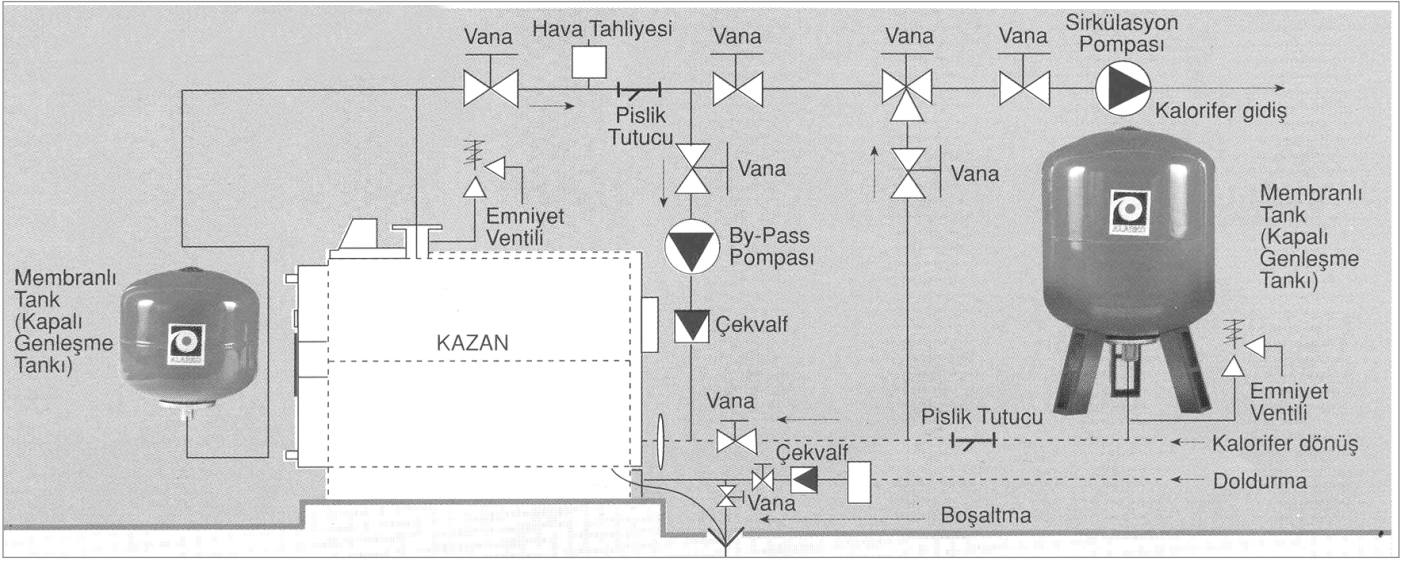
Vana
Hava Tahliyesi
Vana
Vana
Vana
Sirkülasyon Pompası
Pislik Tutucu
Kalorifer gidiş
Vana
Vana
Emniyet Ventili
By-Pass Pompası
Membranlı Tank (Kapalı Genleşme Tankı)
Membranlı Tank (Kapalı Genleşme Tankı)
KAZAN
Çekvalf
Emniyet Ventili
Vana
Pislik Tutucu
Kalorifer dönüş
Çekvalf
Vana
Doldurma
Boşaltma